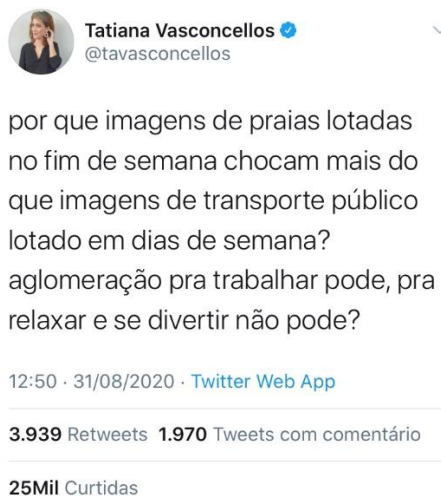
Tatiana Vasconcellos
@tavasconcellos

por que imagens de praias lotadas no fim de semana chocam mais do que imagens de transporte público lotado em dias de semana? aglomeração pra trabalhar pode, pra relaxar e se divertir não pode?

12:50 · 31/08/2020 · Twitter Web App

3.939 Retweets 1.970 Tweets com comentário

25Mil Curtidas